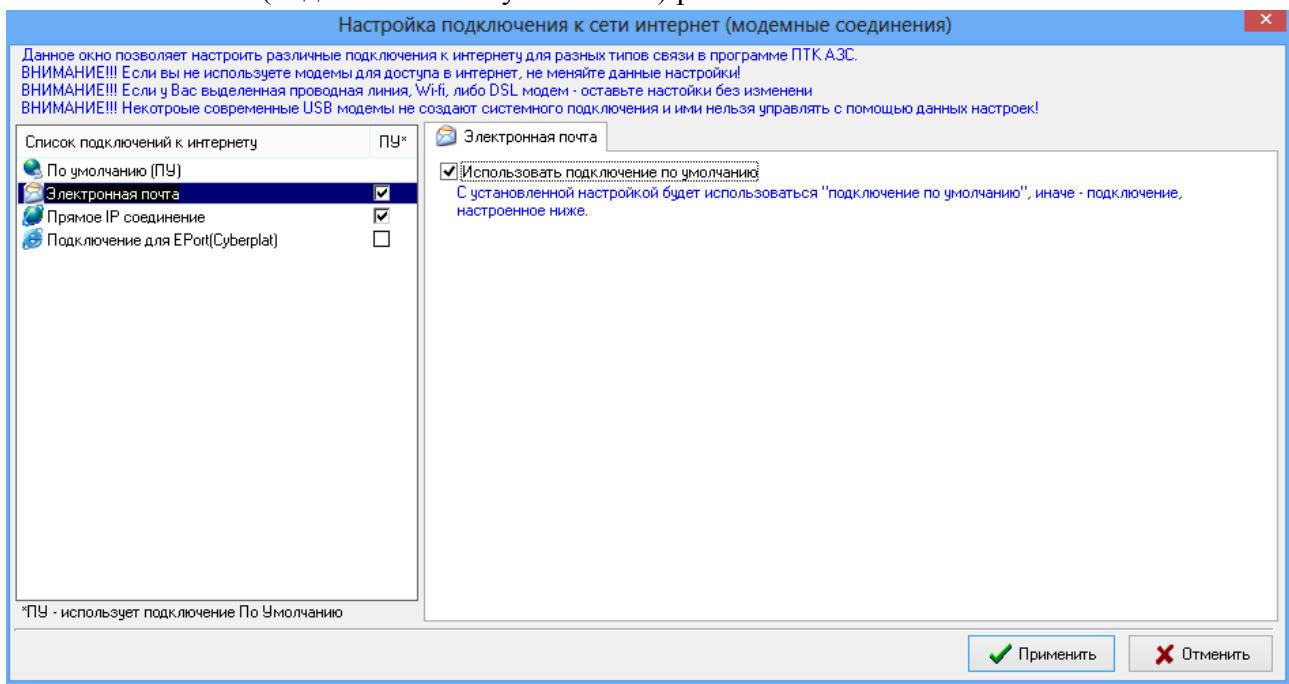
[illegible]

Настройка подключения к сети интернет (модемные соединения)

×

Данное окно позволяет настроить различные подключения к интернету для разных типов связи в программе ПТК АЗС.
ВНИМАНИЕ!!! Если вы не используете модемы для доступа в интернет, не меняйте данные настройки!
ВНИМАНИЕ!!! Если у Вас выделенная проводная линия, WiFi, либо DSL модем - оставьте настойки без изменени
ВНИМАНИЕ!!! Некотрые современные USB модемы не создают системного подключения и ими нельзя управлять с помощью данных настроек!

| Список подключений к интернету | ПУ* |
|---|---|
| По умолчанию (ПУ) | |
| Электронная почта | ☑ |
| Прямое IP соединение | ☑ |
| Подключение для EPort(Cyberplat) | ☐ |

*ПУ - использует подключение По Умолчанию

Электронная почта

☑ Использовать подключение по умолчанию
С установленной настройкой будет использоваться "подключение по умолчанию", иначе - подключение, настроенное ниже.

Применить

Отменить